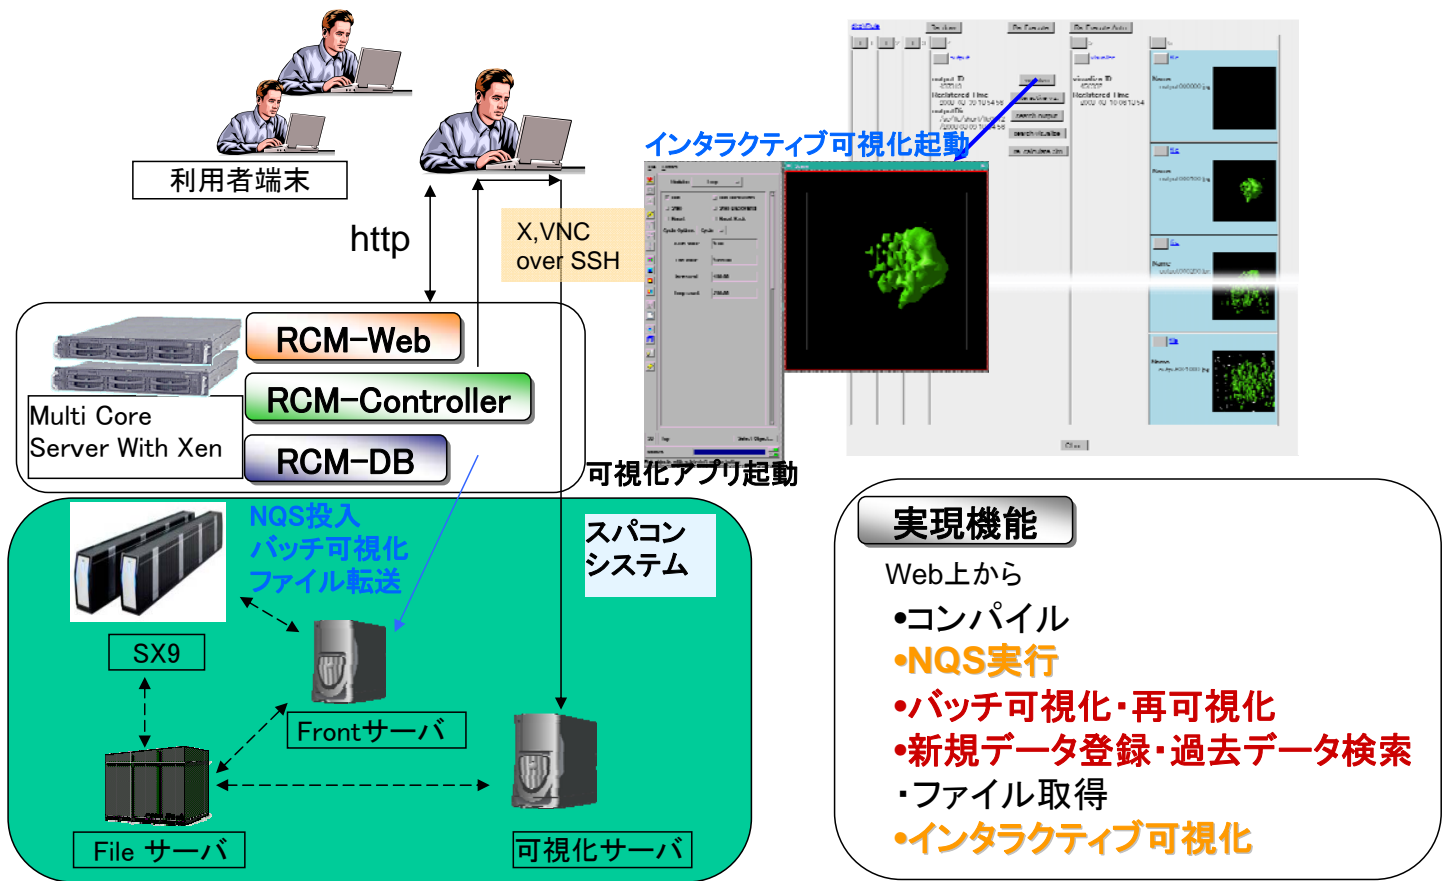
利用者端末

http

X,VNC over SSH

インタラクティブ可視化起動

RCM-Web

RCM-Controller

Multi Core Server With Xen

RCM-DB

可視化アプリ起動

NQS投入
バッチ可視化
ファイル転送

スパコンシステム

SX9

Frontサーバ

File サーバ

可視化サーバ

実現機能

Web上から
•コンパイル
•NQS実行
•バッチ可視化・再可視化
•新規データ登録・過去データ検索
・ファイル取得
•インタラクティブ可視化